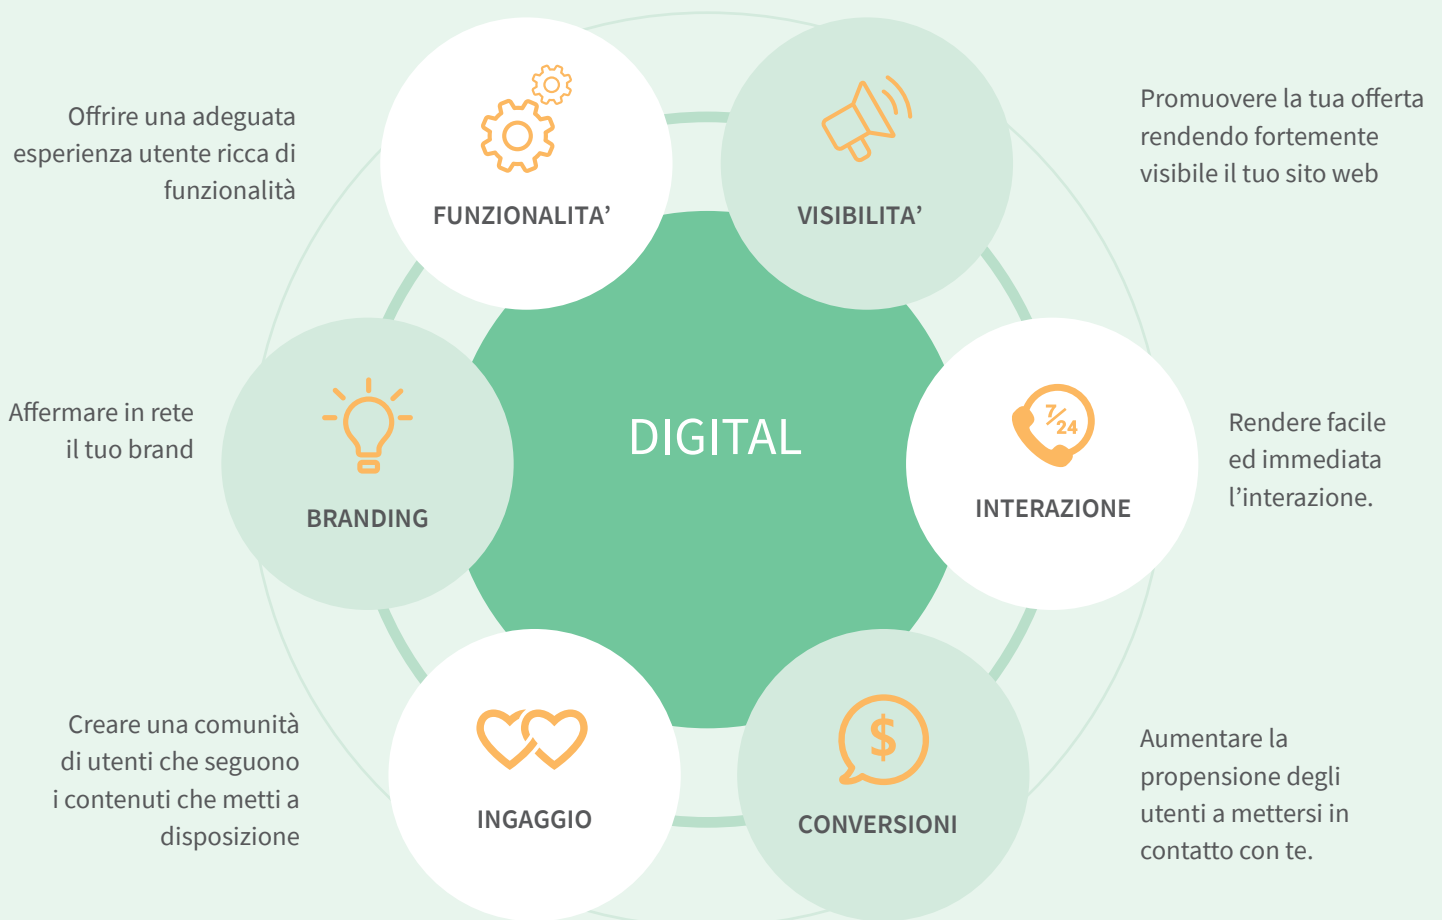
Offrire una adeguata esperienza utente ricca di funzionalità

FUNZIONALITA’

VISIBILITA’

Promuovere la tua offerta rendendo fortemente visibile il tuo sito web

Affermare in rete il tuo brand

BRANDING

DIGITAL

7/24

INTERAZIONE

Rendere facile ed immediata l’interazione.

Creare una comunità di utenti che seguono i contenuti che metti a disposizione

INGAGGIO

$

CONVERSIONI

Aumentare la propensione degli utenti a mettersi in contatto con te.